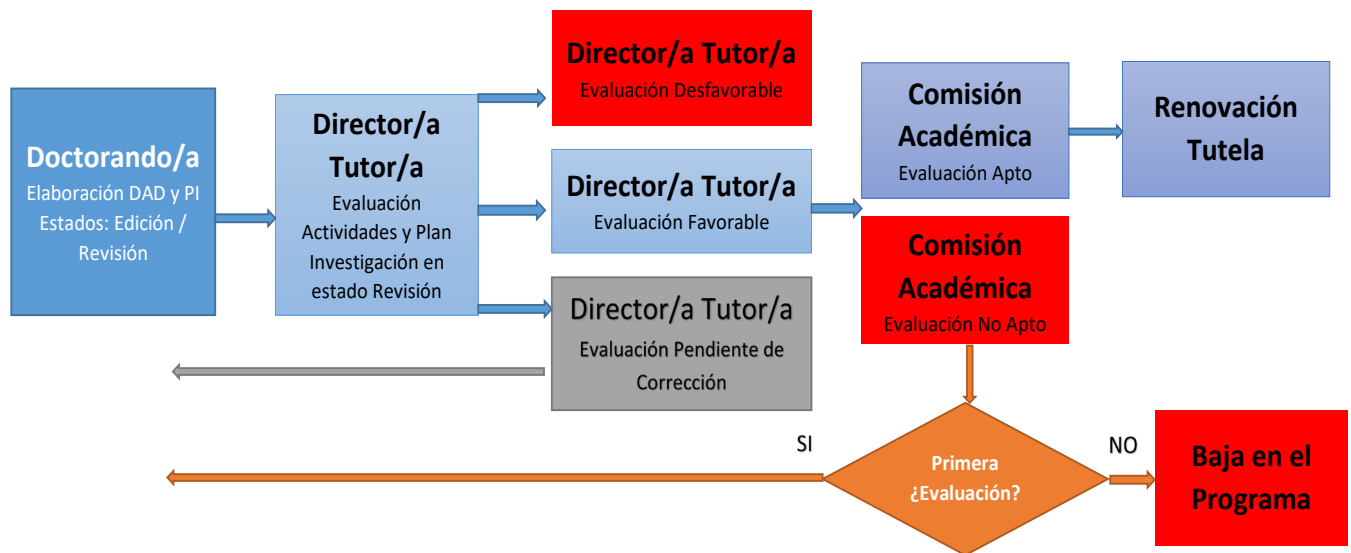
Doctorando/a
Elaboración DAD y PI
Estados: Edición / Revisión

Director/a Tutor/a
Evaluación Actividades y Plan Investigación en estado Revisión

Director/a Tutor/a
Evaluación Desfavorable

Director/a Tutor/a
Evaluación Favorable

Director/a Tutor/a
Evaluación Pendiente de Corrección

Comisión Académica
Evaluación Apto

Renovación Tutela

Comisión Académica
Evaluación No Apto

SI

Primera ¿Evaluación?

NO

Baja en el Programa